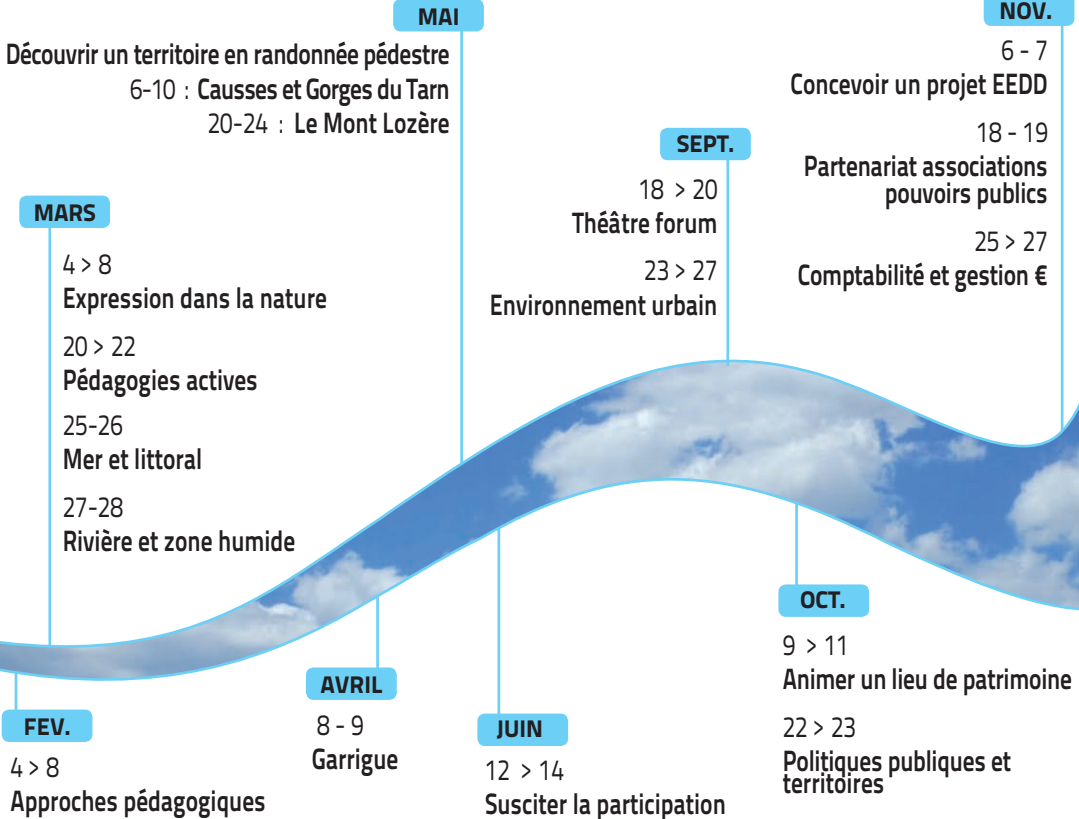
MAI

Découvrir un territoire en randonnée pédestre
6-10 : Causses et Gorges du Tarn
20-24 : Le Mont Lozère

NOV.

6 - 7
Concevoir un projet EEDD

18 - 19
Partenariat associations pouvoirs publics

25 > 27
Comptabilité et gestion €

SEPT.

18 > 20
Théâtre forum

23 > 27
Environnement urbain

MARS

4 > 8
Expression dans la nature

20 > 22
Pédagogies actives

25-26
Mer et littoral

27-28
Rivière et zone humide

OCT.

9 > 11
Animer un lieu de patrimoine

22 > 23
Politiques publiques et territoires

AVRIL

8 - 9
Garrigue

FEV.

4 > 8
Approches pédagogiques

JUIN

12 > 14
Susciter la participation